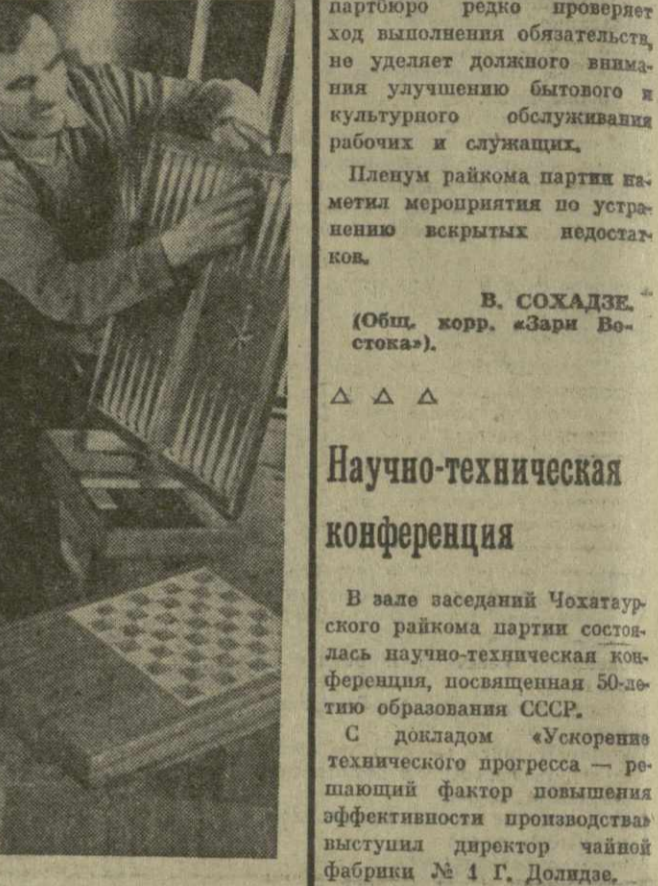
партбюро редко проверяет ход выполнения обязательств, не уделяет должного внимания улучшению бытового и культурного обслуживания рабочих и служащих.

Пленум райкома партии наметил мероприятия по устранению вскрытых недостатков.

В. СОХАДЗЕ.
(Общ. корр. «Зари Востока»).

△ △ △

Научно-техническая конференция

В зале заседаний Чохатаурского райкома партии состоялась научно-техническая конференция, посвященная 50-летию образования СССР.

С докладом «Ускорение технического прогресса — решающий фактор повышения эффективности производства» выступил директор чайной фабрики № 1 Г. Долидзе.